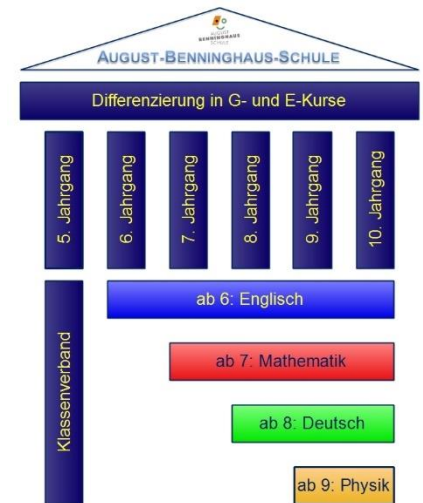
AUGUST BENNINGHAUS SCHULE

AUGUST-BENNINGHAUS-SCHULE

Differenzierung in G- und E-Kurse

5. Jahrgang

6. Jahrgang

7. Jahrgang

8. Jahrgang

9. Jahrgang

10. Jahrgang

Klassenverband

ab 6: Englisch

ab 7: Mathematik

ab 8: Deutsch

ab 9: Physik